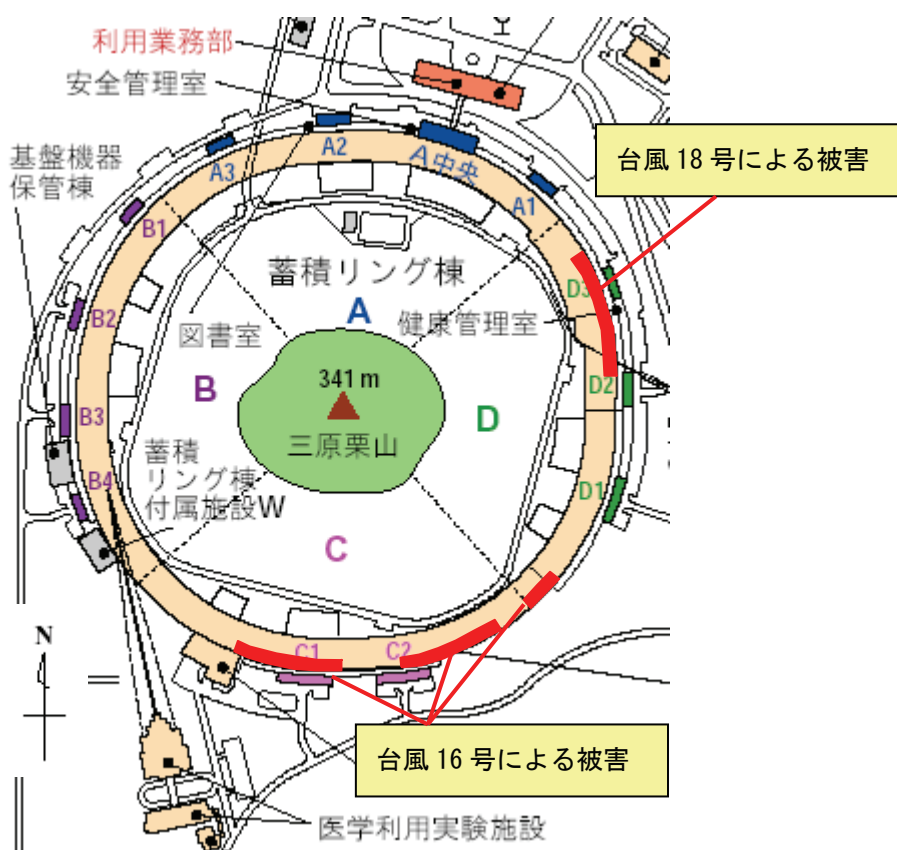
利用業務部
安全管理室
基盤機器保管棟
A3
A2
A中央
A1
台風 18 号による被害
B1
蓄積リング棟
A
D3
B2
図書室
健康管理室
341 m
B
D2
D
三原栗山
B3
蓄積リング棟付属施設W
D1
B4
C
N
C1
C2
台風 16 号による被害
医学利用実験施設